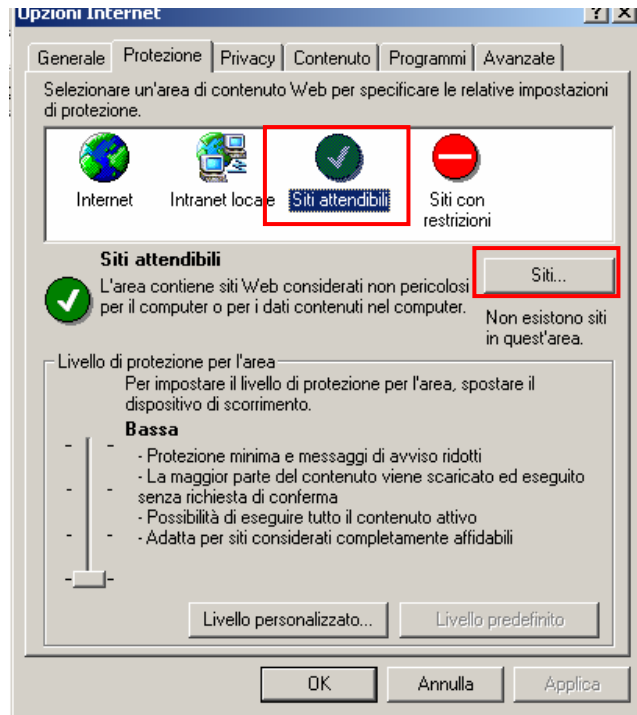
Opzioni Internet

? X

Generale | Protezione | Privacy | Contenuto | Programmi | Avanzate

Selezionare un'area di contenuto Web per specificare le relative impostazioni di protezione.

Internet

Intranet locale

Siti attendibili

Siti con restrizioni

Siti attendibili

L'area contiene siti Web considerati non pericolosi per il computer o per i dati contenuti nel computer.

Siti...

Non esistono siti in quest'area.

Livello di protezione per l'area

Per impostare il livello di protezione per l'area, spostare il dispositivo di scorrimento.

Bassa

- Protezione minima e messaggi di avviso ridotti
- La maggior parte del contenuto viene scaricato ed eseguito senza richiesta di conferma
- Possibilità di eseguire tutto il contenuto attivo
- Adatta per siti considerati completamente affidabili

Livello personalizzato...

Livello predefinito

OK

Annulla

Applica